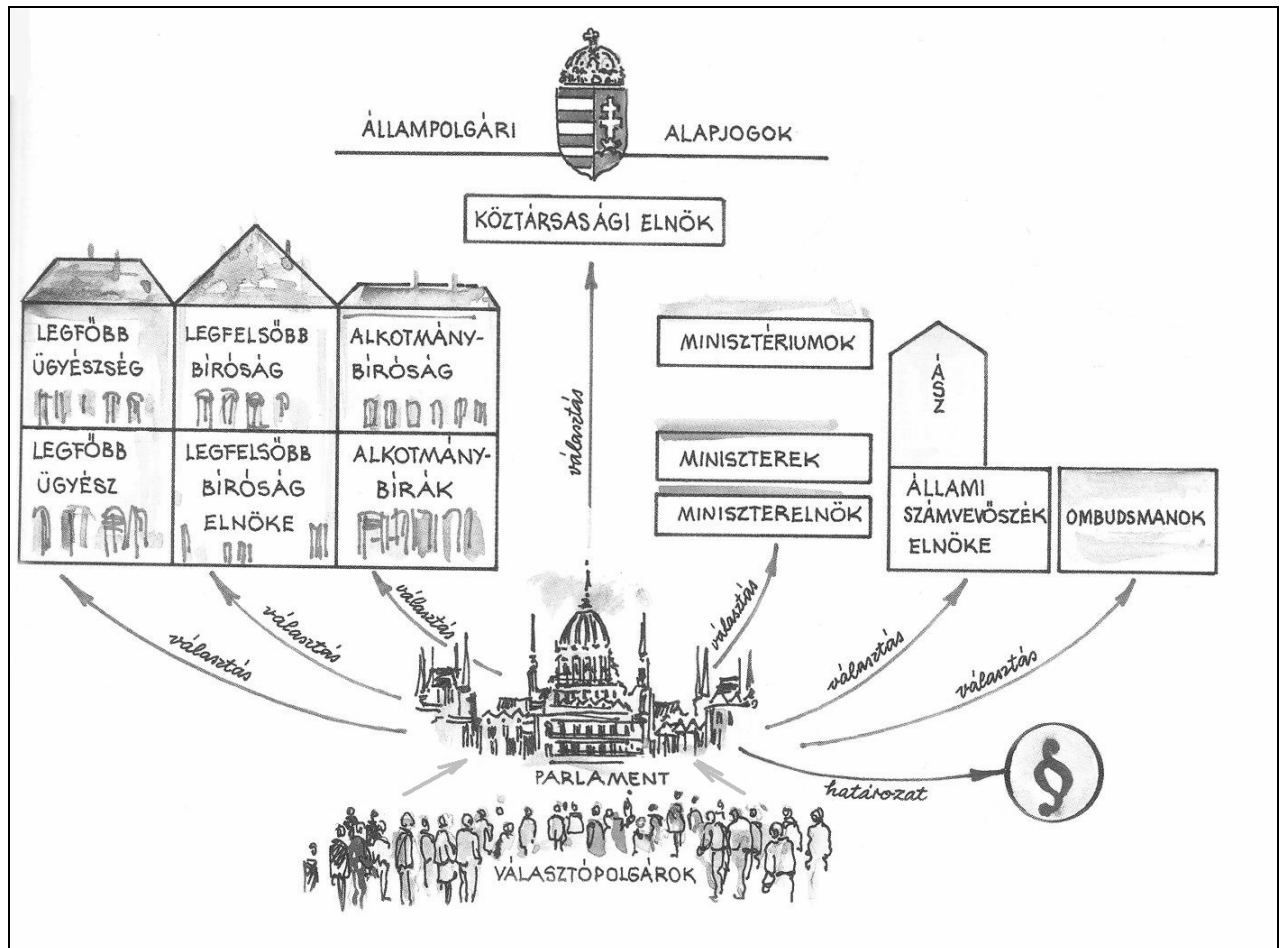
ÁLLAMPOLGÁRI ALAPJOGOK

KÖZTÁRSASÁGI ELNÖK

LEGFÖBB ÜGYÉSZSÉG

LEGFELSŐBB BIRÓSÁG

ALKOTMÁNYBIRÓSÁG

LEGFÖBB ÜGYÉSZ

LEGFELSŐBB BIRÓSÁG ELNÖKE

ALKOTMÁNYBIRÁK

választás

MINISZTÉRIUMOK

ÁSZ

MINISZTEREK

MINISZTERELNÖK

ÁLLAMI SZÁMVEVŐSZÉK ELNÖKE

OMBUDSMANOK

választás

választás

választás

választás

választás

választás

PARLAMENT

határozat

§

VÁLASZTÓPOLGÁROK